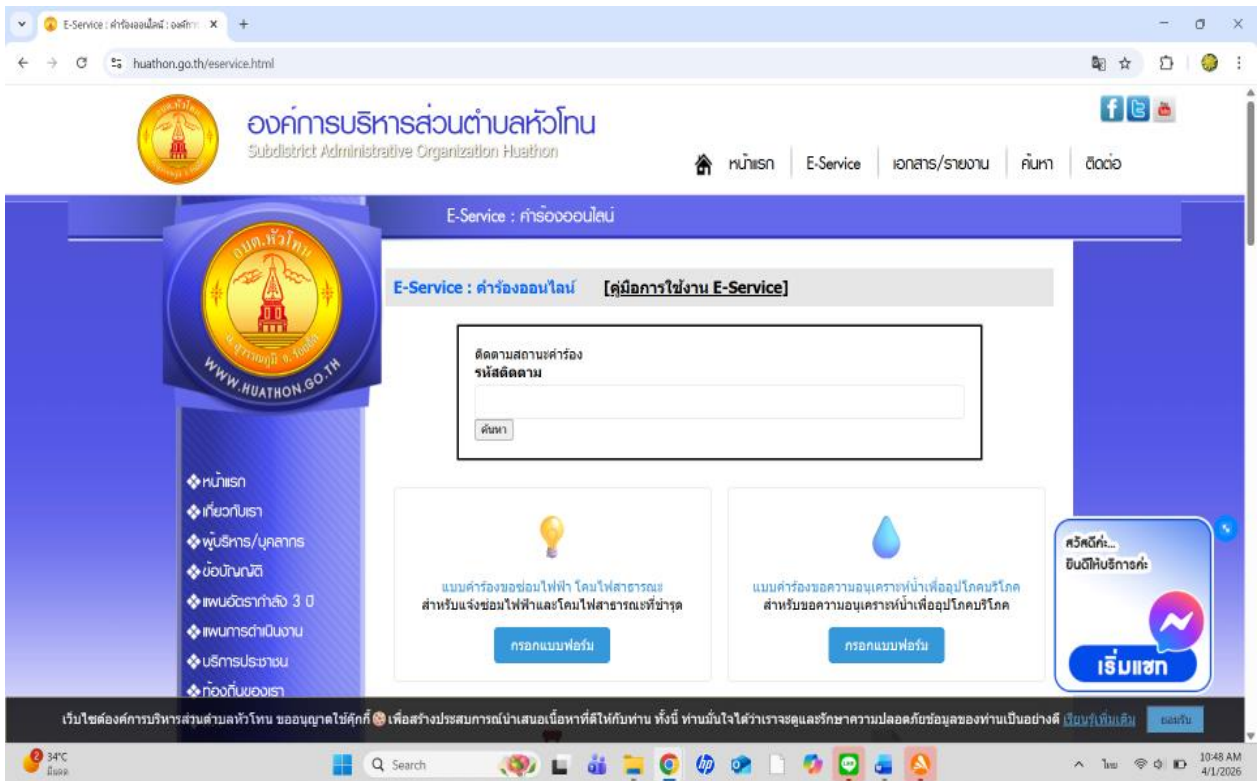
E-Service : คำร้องออนไลน์ : องค์การ ×
huathon.go.th/eservice.html

องค์การบริหารส่วนตำบลหัวโทน
Subdistrict Administrative Organization Huathon

หน้าแรก | E-Service | เอกสาร/รายงาน | ค้นหา | ติดต่อ

E-Service : คำร้องออนไลน์

อบต.หัวโทน
WWW.HUATHON.GO.TH

E-Service : คำร้องออนไลน์ [คู่มือการใช้งาน E-Service]

ติดตามสถานะคำร้อง
รหัสติดตาม
ค้นหา

❖หน้าแรก
❖เกี่ยวกับเรา
❖ผู้บริหาร/บุคลากร
❖ข้อบัญญัติ
❖แผนอัตรากำลัง 3 ปี
❖แผนการดำเนินงาน
❖บริการประชาชน
❖ท้องถิ่นของเรา

แบบคำร้องขอซ่อมไฟฟ้า โคมไฟสาธารณะ
สำหรับแจ้งซ่อมไฟฟ้าและโคมไฟสาธารณะที่ชำรุด
กรอกแบบฟอร์ม

แบบคำร้องขอความอนุเคราะห์น้ำเพื่ออุปโภคบริโภค
สำหรับขอความอนุเคราะห์น้ำเพื่ออุปโภคบริโภค
กรอกแบบฟอร์ม

สวัสดีค่ะ...
ยินดีให้บริการค่ะ
เริ่มแชท

เว็บไซต์องค์การบริหารส่วนตำบลหัวโทน ขออนุญาตใช้คุกกี้ เพื่อสร้างประสบการณ์นำเสนอเนื้อหาที่ดีให้กับท่าน ทั้งนี้ ท่านมั่นใจได้ว่าเราจะดูแลรักษาความปลอดภัยข้อมูลของท่านเป็นอย่างดี เรียนรู้เพิ่มเติม ยอมรับ

34°C
Search
10:48 AM
4/1/2026